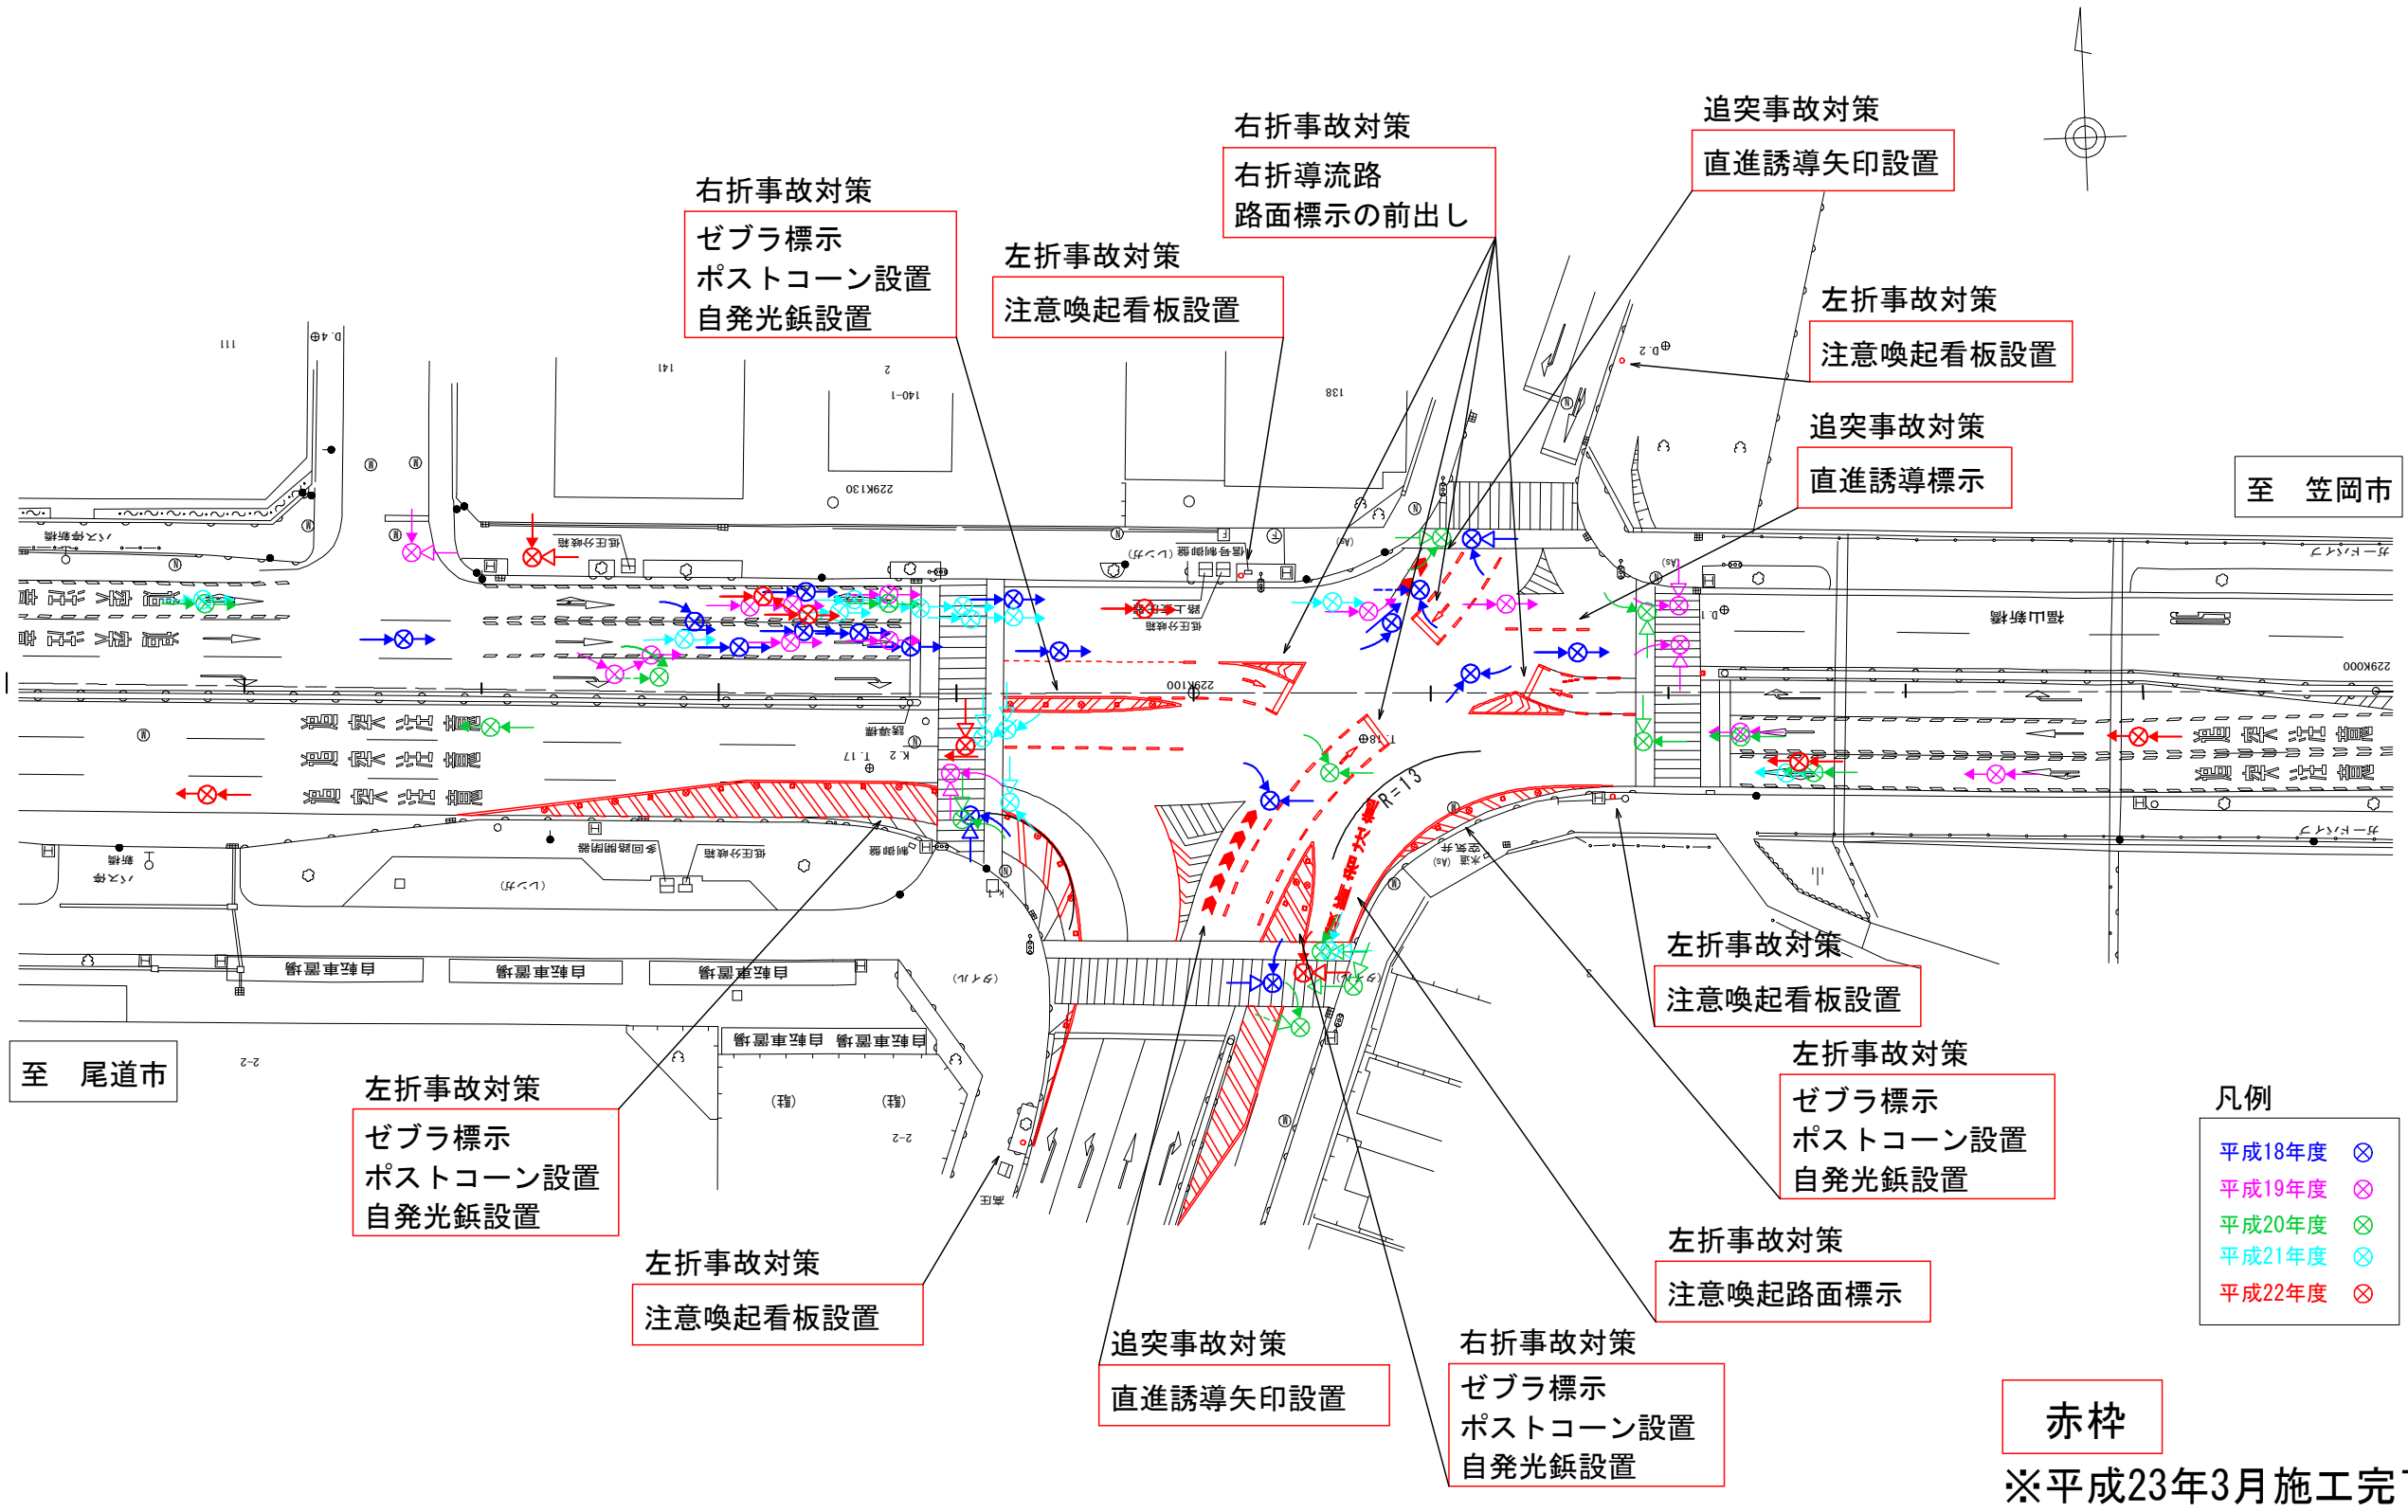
右折事故対策
ゼブラ標示
ポストコーン設置
自発光鋲設置

右折事故対策
右折導流路
路面標示の前出し

追突事故対策
直進誘導矢印設置

左折事故対策
注意喚起看板設置

左折事故対策
注意喚起看板設置

追突事故対策
直進誘導標示

至　笠岡市

至　尾道市

左折事故対策
注意喚起看板設置

左折事故対策
ゼブラ標示
ポストコーン設置
自発光鋲設置

左折事故対策
ゼブラ標示
ポストコーン設置
自発光鋲設置

左折事故対策
注意喚起看板設置

左折事故対策
注意喚起路面標示

追突事故対策
直進誘導矢印設置

右折事故対策
ゼブラ標示
ポストコーン設置
自発光鋲設置

凡例
平成18年度
平成19年度
平成20年度
平成21年度
平成22年度

赤枠
※平成23年3月施工完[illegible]

R=13
自転車置場
自転車置場
自転車置場
自転車置場
自転車置場
福山新橋